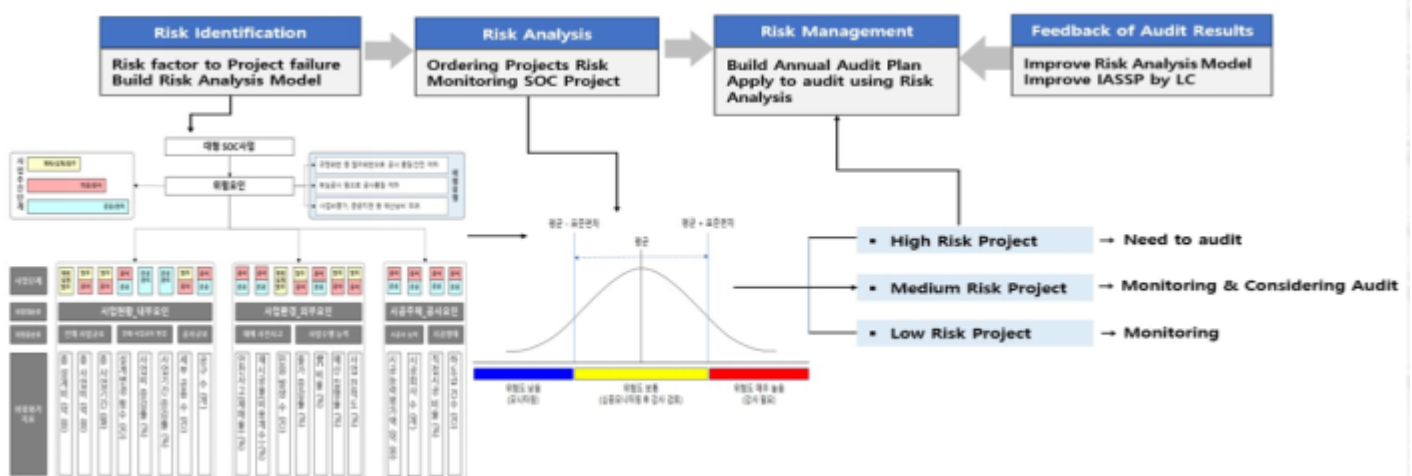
Risk Identification

Risk factor to Project failure
Build Risk Analysis Model

Risk Analysis

Ordering Projects Risk
Monitoring SOC Project

Risk Management

Build Annual Audit Plan
Apply to audit using Risk Analysis

Feedback of Audit Results

Improve Risk Analysis Model
Improve IASSP by LC

대형 SOC사업

위험요인

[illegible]

평균 - 표준편차

평균

평균 + 표준편차

위험도 낮음

위험도 보통

위험도 매우 높음

사업현황_내부요인

사업환경_외부요인

시공주체_공사요인

▪ High Risk Project → Need to audit

▪ Medium Risk Project → Monitoring & Considering Audit

▪ Low Risk Project → Monitoring